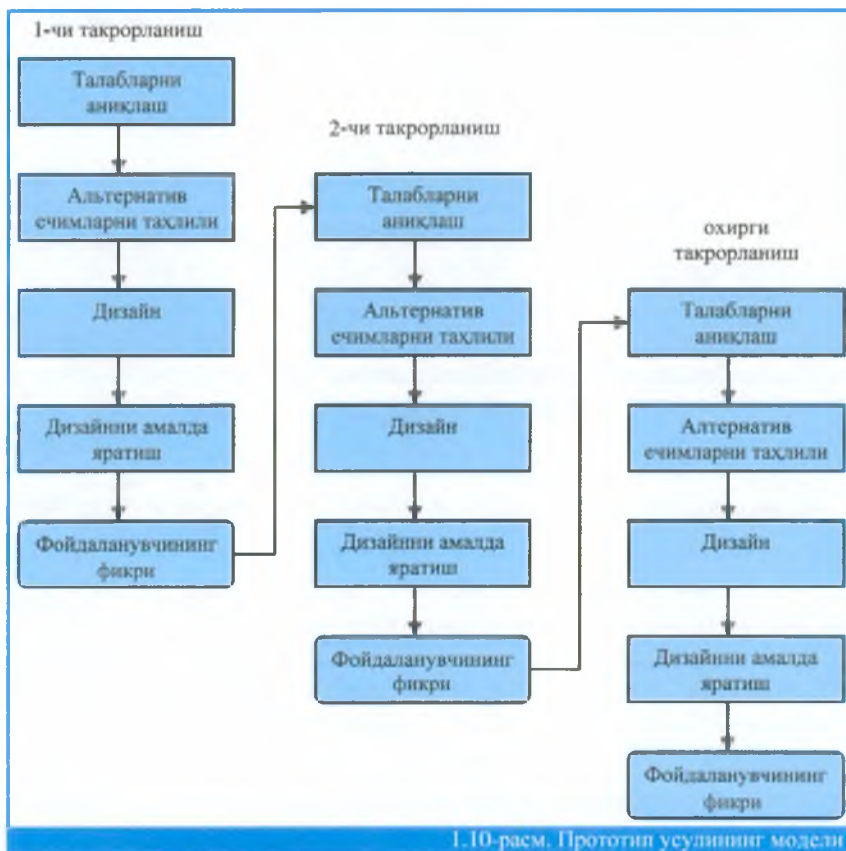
1-чи такрорланиш

Талабларни аниқлаш

Альтернатив ечимларни таҳлили

Дизайн

Дизайнни амалда яратиш

Фойдаланувчининг фикри

2-чи такрорланиш

Талабларни аниқлаш

Альтернатив ечимларни таҳлили

Дизайн

Дизайнни амалда яратиш

Фойдаланувчининг фикри

охирги такрорланиш

Талабларни аниқлаш

Алтернатив ечимларни таҳлили

Дизайн

Дизайнни амалда яратиш

Фойдаланувчининг фикри

1.10-расм. Прототип усулининг модели